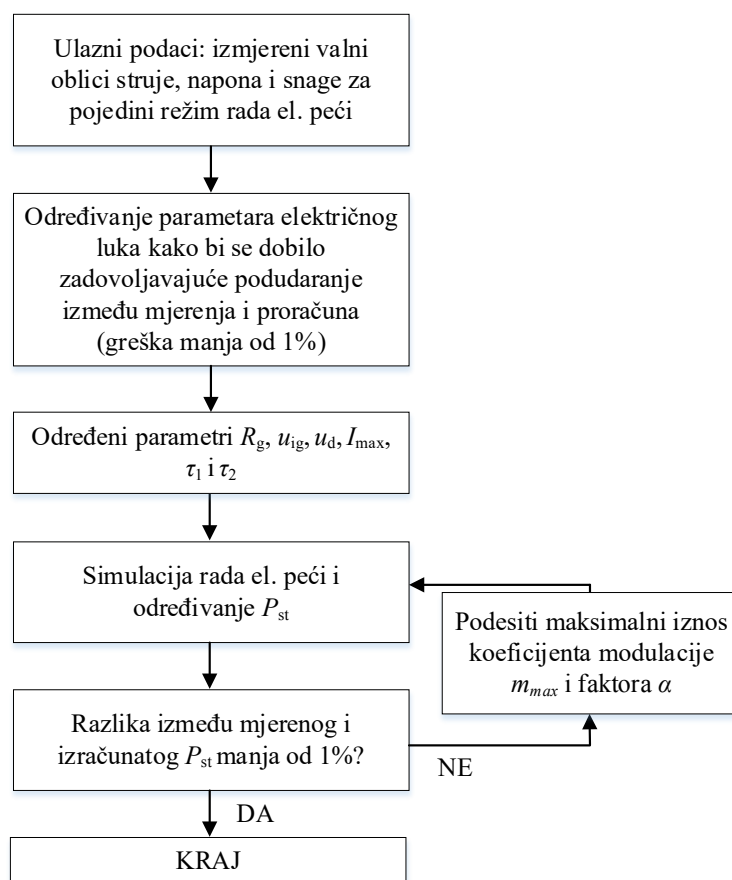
Ulazni podaci: izmjereni valni oblici struje, napona i snage za pojedini režim rada el. peći

Određivanje parametara električnog luka kako bi se dobilo zadovoljavajuće podudaranje između mjerenja i proračuna (greška manja od 1%)

Određeni parametri $R_{\mathrm{g}}$, $u_{\mathrm{ig}}$, $u_{\mathrm{d}}$, $I_{\max}$, $\tau_1$ i $\tau_2$

Simulacija rada el. peći i određivanje $P_{\mathrm{st}}$

Podesiti maksimalni iznos koeficijenta modulacije $m_{max}$ i faktora $\alpha$

Razlika između mjerenog i izračunatog $P_{\mathrm{st}}$ manja od 1%?

NE

DA

KRAJ